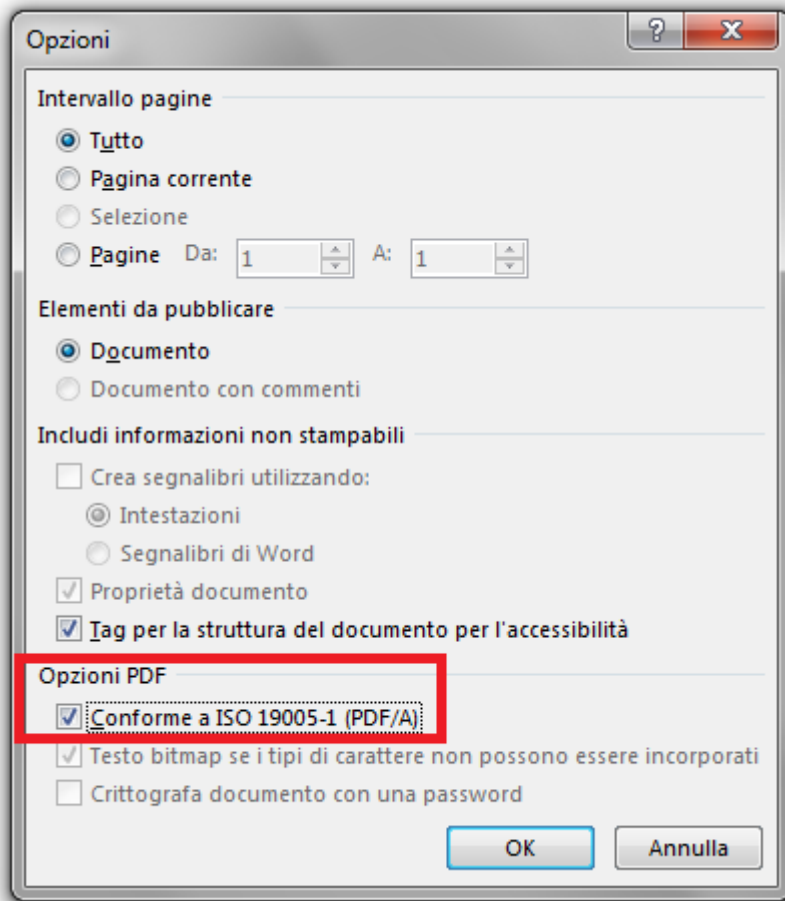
Opzioni
?
X

Intervallo pagine
Tutto
Pagina corrente
Selezione
Pagine Da: 1 A: 1

Elementi da pubblicare
Documento
Documento con commenti

Includi informazioni non stampabili
Crea segnalibri utilizzando:
Intestazioni
Segnalibri di Word
Proprietà documento
Tag per la struttura del documento per l'accessibilità

Opzioni PDF
Conforme a ISO 19005-1 (PDF/A)
Testo bitmap se i tipi di carattere non possono essere incorporati
Crittografa documento con una password

OK
Annulla